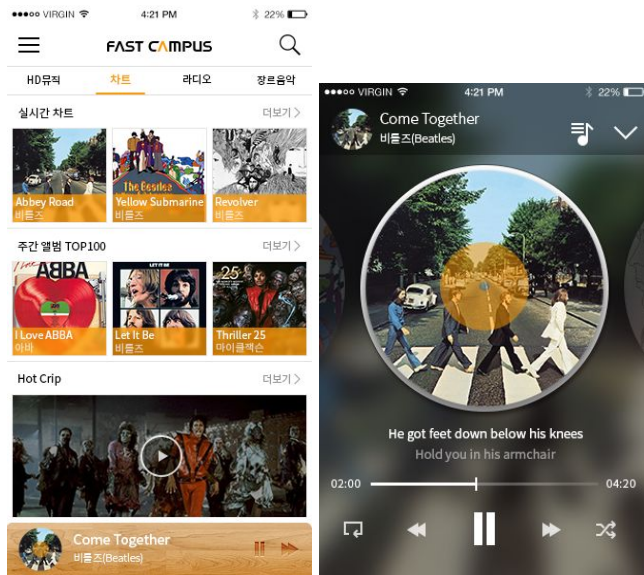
●●●○○ VIRGIN 4:21 PM 22%

FAST CAMPUS

HD뮤직 차트 라디오 장르음악

실시간 차트 더보기 >

Abbey Road
비틀즈

The Beatles
Yellow Submarine
비틀즈

Revolver
비틀즈

주간 앨범 TOP100 더보기 >

ABBA
I Love ABBA
아바

LET IT BE
Let It Be
비틀즈

25
Thriller 25
마이클잭슨

Hot Crip 더보기 >

Come Together
비틀즈(Beatles)

●●●○○ VIRGIN 4:21 PM 22%

Come Together
비틀즈(Beatles)

He got feet down below his knees
Hold you in his armchair

02:00 04:20